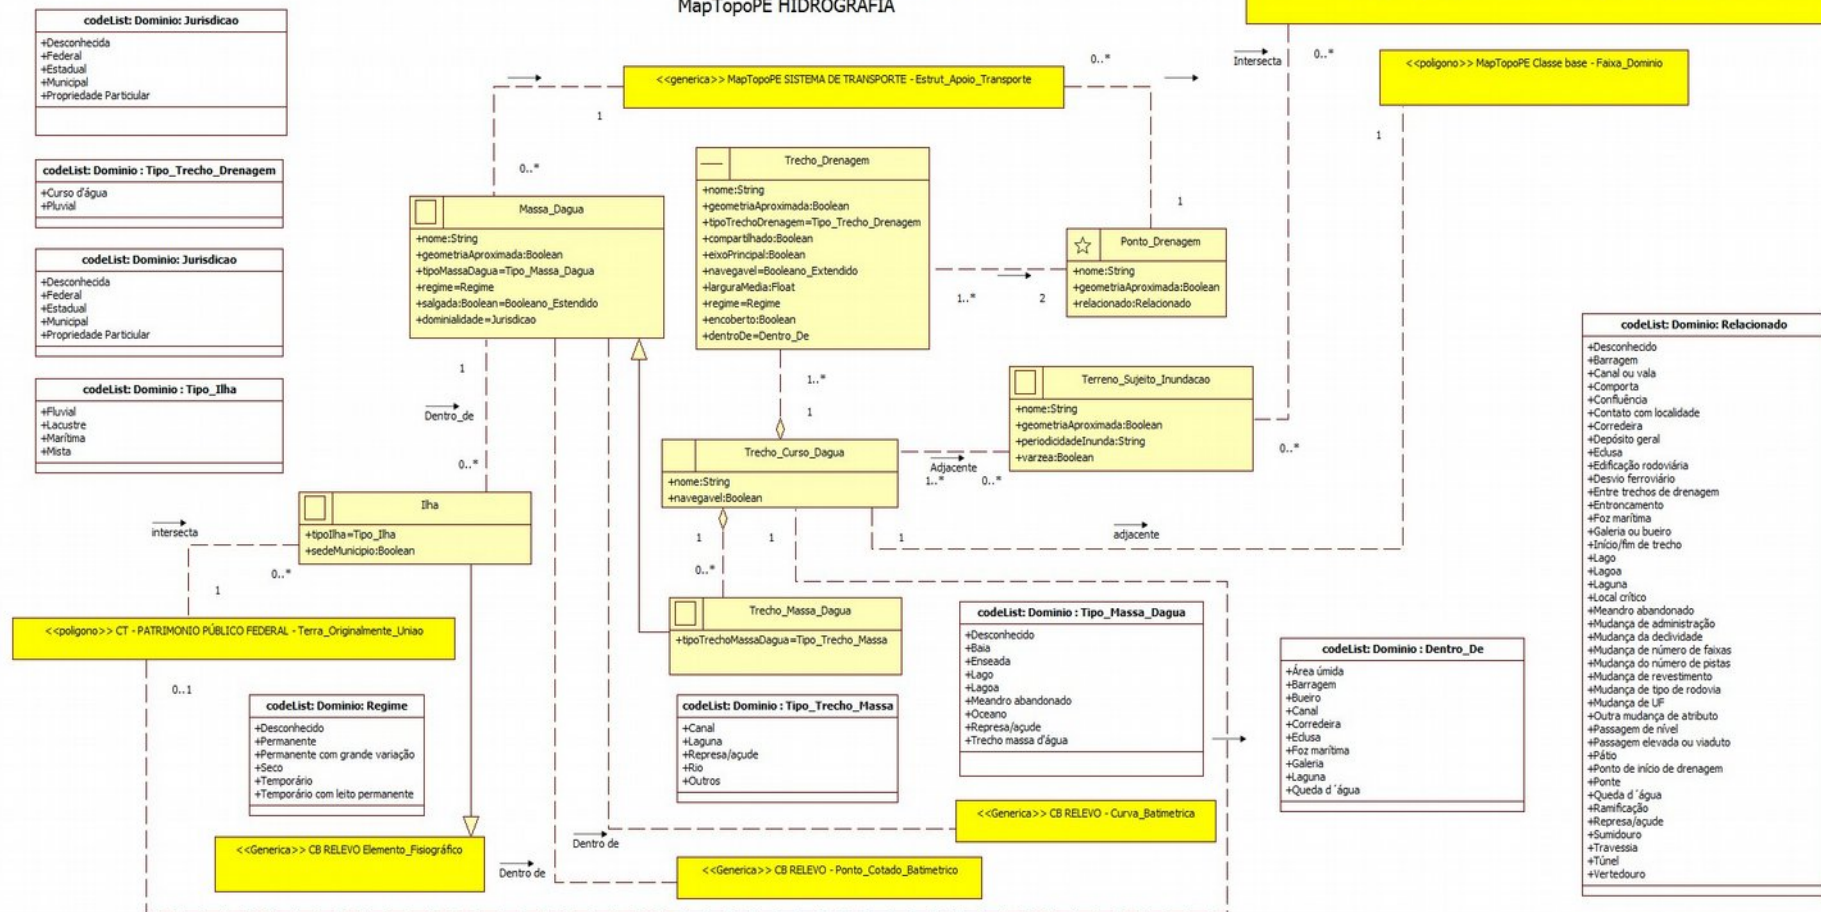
MapTopoPE HIDROGRAFIA

codeList: Dominio: Jurisdicao
+Desconhecida
+Federal
+Estadual
+Municipal
+Propriedade Particular

codeList: Dominio : Tipo_Trecho_Drenagem
+Curso d'água
+Pluvial

codeList: Dominio: Jurisdicao
+Desconhecida
+Federal
+Estadual
+Municipal
+Propriedade Particular

codeList: Dominio : Tipo_Ilha
+Fluvial
+Lacustre
+Marítima
+Mista

<<generica>> MapTopoPE SISTEMA DE TRANSPORTE - Estrut_Apoio_Transporte

0..*

Intersecta

0..*

<<poligono>> MapTopoPE Classe base - Faixa_Dominio

1

1

0..*

Trecho_Drenagem
+nome:String
+geometriaAproximada:Boolean
+tipoTrechoDrenagem=Tipo_Trecho_Drenagem
+compartilhado:Boolean
+eixoPrincipal:Boolean
+navegavel=Booleano_Extendido
+larguraMedia:Float
+regime=Regime
+encoberto:Boolean
+dentroDe=Dentro_De

Massa_Dagua
+nome:String
+geometriaAproximada:Boolean
+tipoMassaDagua=Tipo_Massa_Dagua
+regime=Regime
+salgada:Boolean=Booleano_Estendido
+dominialidade=Jurisdicao

1

Ponto_Drenagem
+nome:String
+geometriaAproximada:Boolean
+relacionado:Relacionado

1..*

2

codeList: Dominio: Relacionado
+Desconhecido
+Barragem
+Canal ou vala
+Comporta
+Confluência
+Contato com localidade
+Corredeira
+Depósito geral
+Eclusa
+Edificação rodoviária
+Desvio ferroviário
+Entre trechos de drenagem
+Entroncamento
+Foz marítima
+Galeria ou bueiro
+Início/fim de trecho
+Lago
+Lagoa
+Laguna
+Local crítico
+Meandro abandonado
+Mudança de administração
+Mudança da declividade
+Mudança de número de faixas
+Mudança do número de pistas
+Mudança de revestimento
+Mudança de tipo de rodovia
+Mudança de UF
+Outra mudança de atributo
+Passagem de nível
+Passagem elevada ou viaduto
+Pátio
+Ponto de início de drenagem
+Ponte
+Queda d´água
+Ramificação
+Represa/açude
+Sumidouro
+Travessia
+Túnel
+Vertedouro

1

1..*

1

Dentro_de

0..*

Terreno_Sujeito_Inundacao
+nome:String
+geometriaAproximada:Boolean
+periodicidadeInunda:String
+varzea:Boolean

0..*

Trecho_Curso_Dagua
+nome:String
+navegavel:Boolean

Adjacente

1..*

0..*

intersecta

Ilha
+tipoIlha=Tipo_Ilha
+sedeMunicipio:Boolean

1

1

1

adjacente

0..*

1

0..*

<<poligono>> CT - PATRIMONIO PÚBLICO FEDERAL - Terra_Originalmente_Uniao

Trecho_Massa_Dagua
+tipoTrechoMassaDagua=Tipo_Trecho_Massa

codeList: Dominio : Tipo_Massa_Dagua
+Desconhecido
+Baia
+Enseada
+Lago
+Lagoa
+Meandro abandonado
+Oceano
+Represa/açude
+Trecho massa d'água

codeList: Dominio : Dentro_De
+Área úmida
+Barragem
+Bueiro
+Canal
+Corredeira
+Eclusa
+Foz marítima
+Galeria
+Laguna
+Queda d´água

0..1

codeList: Dominio: Regime
+Desconhecido
+Permanente
+Permanente com grande variação
+Seco
+Temporário
+Temporário com leito permanente

codeList: Dominio : Tipo_Trecho_Massa
+Canal
+Laguna
+Represa/açude
+Rio
+Outros

<<Generica>> CB RELEVO - Curva_Batimetrica

Dentro de

<<Generica>> CB RELEVO Elemento_Fisiográfico

Dentro de

<<Generica>> CB RELEVO - Ponto_Cotado_Batimetrico